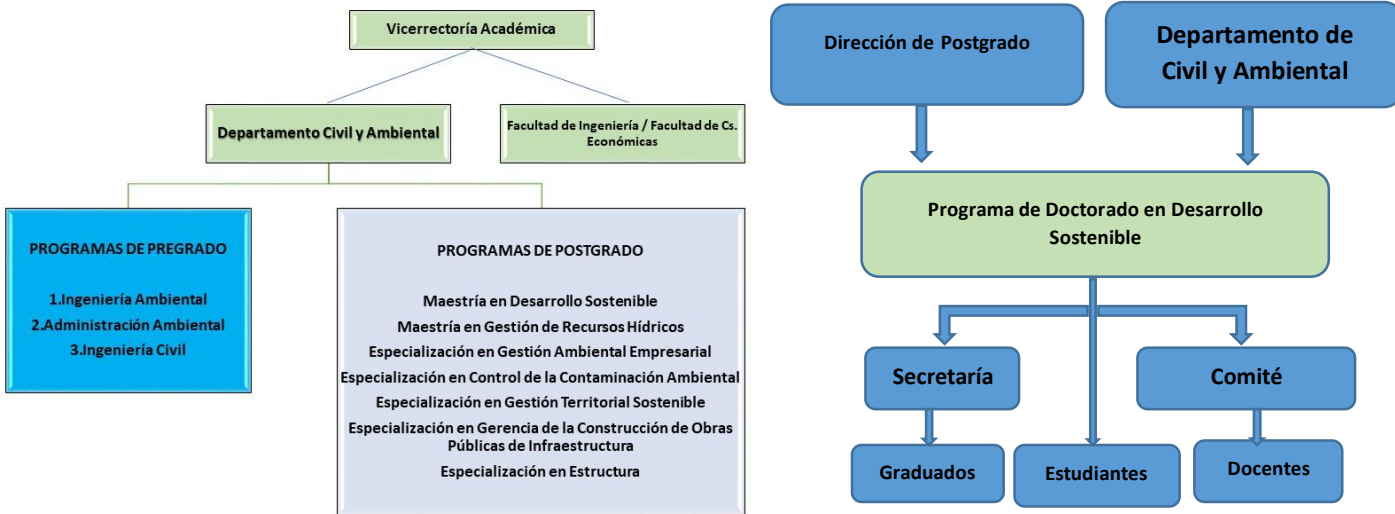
Vicerrectoría Académica

Departamento Civil y Ambiental

Facultad de Ingeniería / Facultad de Cs. Económicas

PROGRAMAS DE PREGRADO

1.Ingeniería Ambiental
2.Administración Ambiental
3.Ingeniería Civil

PROGRAMAS DE POSTGRADO

Maestría en Desarrollo Sostenible
Maestría en Gestión de Recursos Hídricos
Especialización en Gestión Ambiental Empresarial
Especialización en Control de la Contaminación Ambiental
Especialización en Gestión Territorial Sostenible
Especialización en Gerencia de la Construcción de Obras Públicas de Infraestructura
Especialización en Estructura

Dirección de Postgrado

Departamento de Civil y Ambiental

Programa de Doctorado en Desarrollo Sostenible

Secretaría

Comité

Graduados

Estudiantes

Docentes